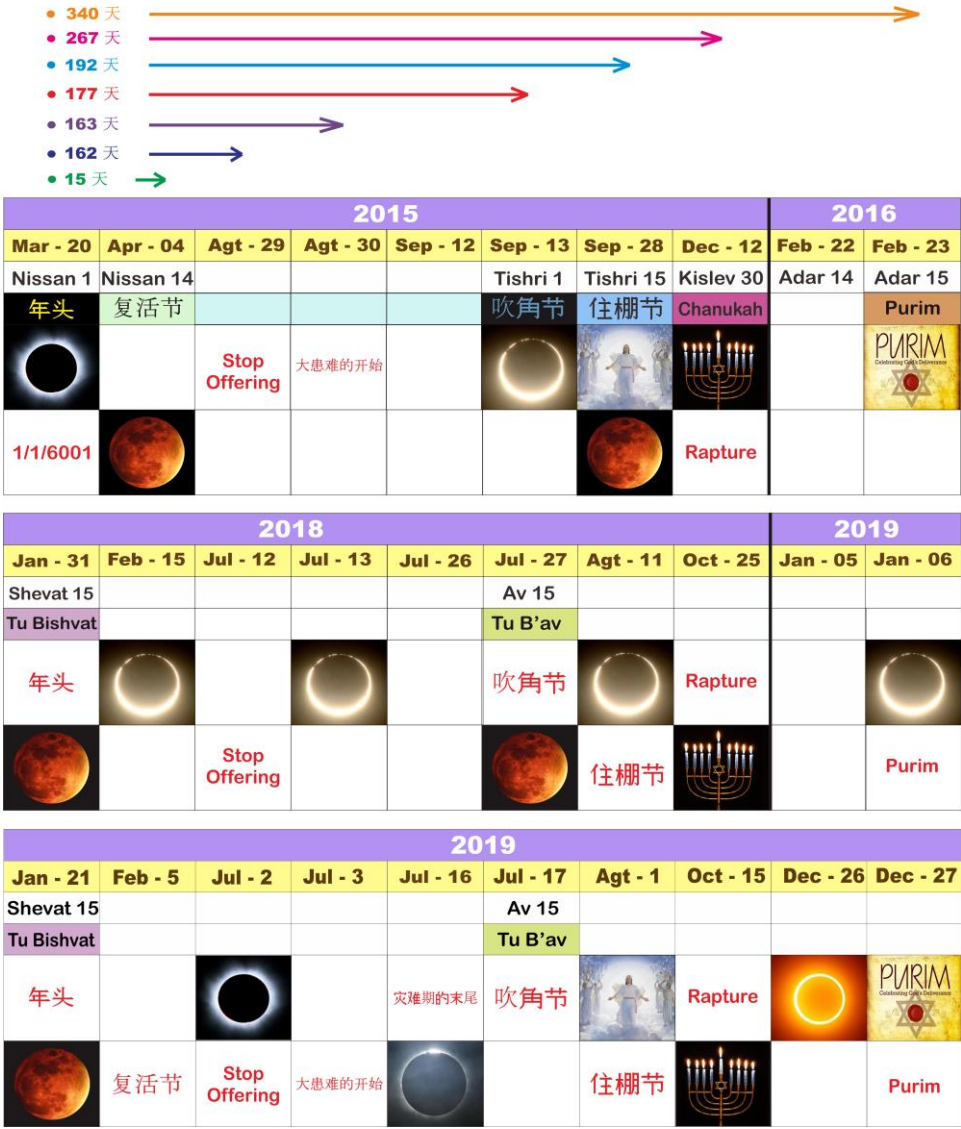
• 340 天
• 267 天
• 192 天
• 177 天
• 163 天
• 162 天
• 15 天

| 2015 | | | | | | | | 2016 | |
|---|---|---|---|---|---|---|---|---|---|
| Mar - 20 | Apr - 04 | Agt - 29 | Agt - 30 | Sep - 12 | Sep - 13 | Sep - 28 | Dec - 12 | Feb - 22 | Feb - 23 |
| Nissan 1 | Nissan 14 | | | | Tishri 1 | Tishri 15 | Kislev 30 | Adar 14 | Adar 15 |
| 年头 | 复活节 | | | | 吹角节 | 住棚节 | Chanukah | | Purim |
| | | Stop Offering | 大患难的开始 | | | | | | PURIM Celebrating God's Deliverance |
| 1/1/6001 | | | | | | | Rapture | | |

| 2018 | | | | | | | | 2019 | |
|---|---|---|---|---|---|---|---|---|---|
| Jan - 31 | Feb - 15 | Jul - 12 | Jul - 13 | Jul - 26 | Jul - 27 | Agt - 11 | Oct - 25 | Jan - 05 | Jan - 06 |
| Shevat 15 | | | | | Av 15 | | | | |
| Tu Bishvat | | | | | Tu B'av | | | | |
| 年头 | | | | | 吹角节 | | Rapture | | |
| | | Stop Offering | | | | 住棚节 | | | Purim |

| 2019 | | | | | | | | | |
|---|---|---|---|---|---|---|---|---|---|
| Jan - 21 | Feb - 5 | Jul - 2 | Jul - 3 | Jul - 16 | Jul - 17 | Agt - 1 | Oct - 15 | Dec - 26 | Dec - 27 |
| Shevat 15 | | | | | Av 15 | | | | |
| Tu Bishvat | | | | | Tu B'av | | | | |
| 年头 | | | | 灾难期的末尾 | 吹角节 | | Rapture | | PURIM Celebrating God's Deliverance |
| | 复活节 | Stop Offering | 大患难的开始 | | | 住棚节 | | | Purim |